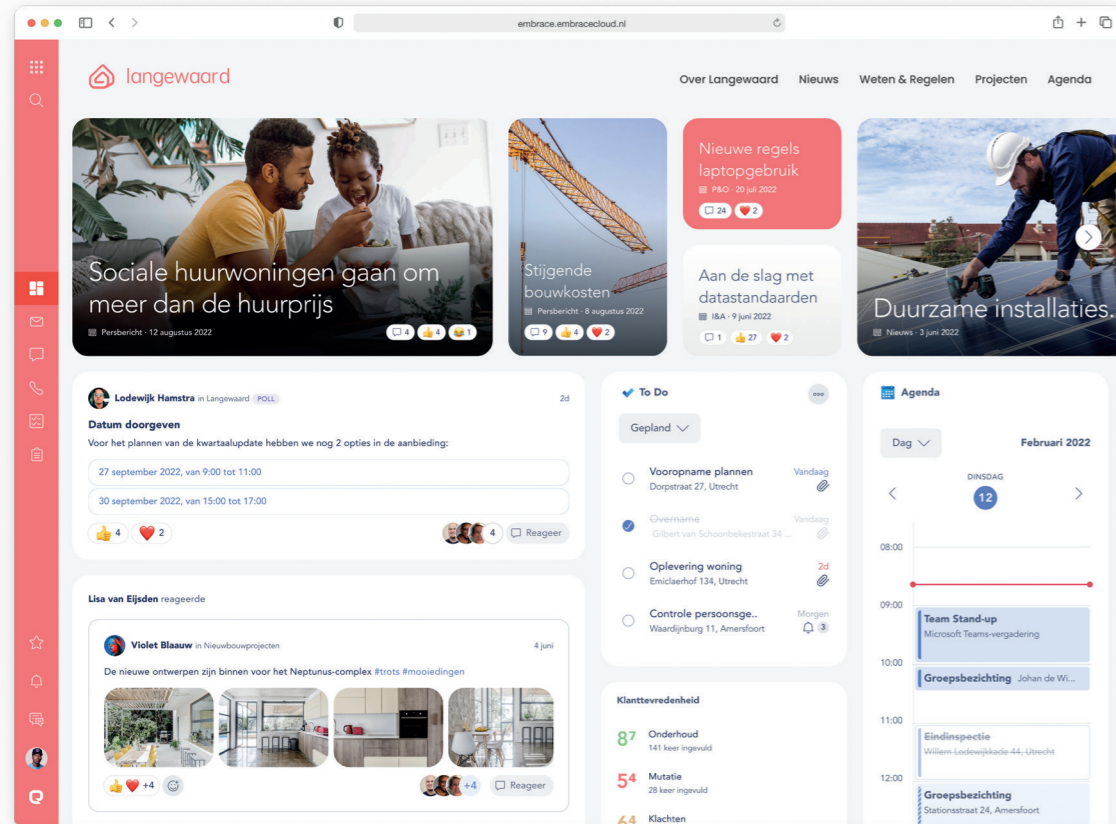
embrace.embracecloud.nl

langewaard

Over Langewaard Nieuws Weten & Regelen Projecten Agenda

Sociale huurwoningen gaan om meer dan de huurprijs
Persbericht · 12 augustus 2022
4 4 1

Stijgende bouwkosten
Persbericht · 8 augustus 2022
9 4 2

Nieuwe regels laptopgebruik
P&O · 20 juli 2022
24 2

Aan de slag met datastandaarden
I&A · 9 juni 2022
1 27 2

Duurzame installaties.
Nieuws · 3 juni 2022

Lodewijk Hamstra in Langewaard POLL 2d
Datum doorgeven
Voor het plannen van de kwartaalupdate hebben we nog 2 opties in de aanbieding:
27 september 2022, van 9:00 tot 11:00
30 september 2022, van 15:00 tot 17:00
4 2 4 Reageer

Lisa van Eijsden reageerde
Violet Blaauw in Nieuwbouwprojecten 4 juni
De nieuwe ontwerpen zijn binnen voor het Neptunus-complex #trots #mooiedingen
+4 +4 Reageer

To Do
Gepland
Vooropname plannen Vandaag
Dorpstraat 27, Utrecht
Overname Vandaag
Gilbert van Schoonbekestraat 34 ...
Oplevering woning 2d
Emiclaerhof 134, Utrecht
Controle persoonsge.. Morgen
Waardijnburg 11, Amersfoort 3

Klanttevredenheid
87 Onderhoud
141 keer ingevuld
54 Mutatie
28 keer ingevuld
64 Klachten

Agenda
Dag Februari 2022
DINSDAG
12
08:00
09:00
Team Stand-up
Microsoft Teams-vergadering
10:00
Groepsbezichting Johan de Wi...
11:00
Eindinspectie
Willem Lodewijkkade 44, Utrecht
12:00
Groepsbezichting
Stationsstraat 24, Amersfoort